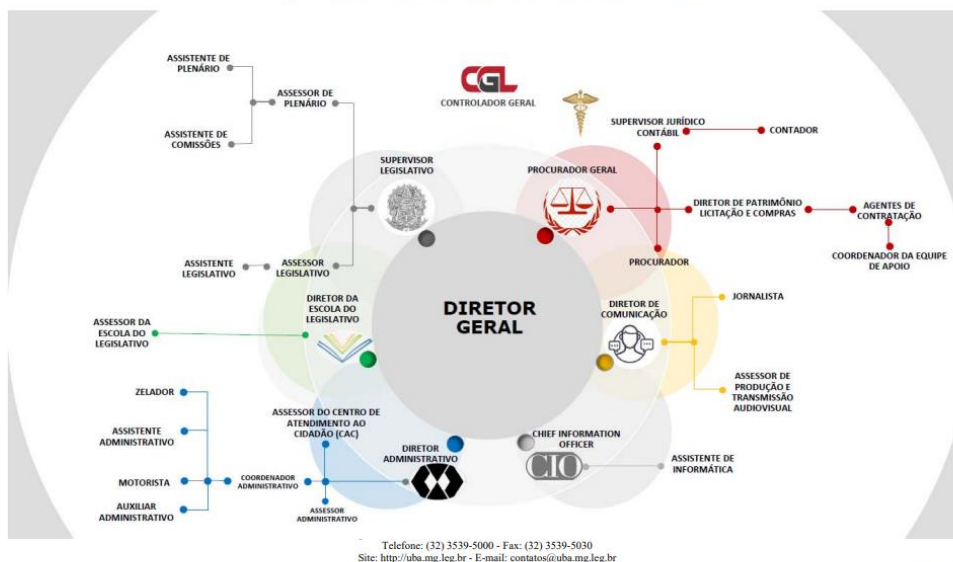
CGL
CONTROLADOR GERAL

ASSISTENTE DE PLENÁRIO
ASSESSOR DE PLENÁRIO
ASSISTENTE DE COMISSÕES

SUPERVISOR LEGISLATIVO
ASSISTENTE LEGISLATIVO
ASSESSOR LEGISLATIVO

SUPERVISOR JURÍDICO CONTÁBIL
CONTADOR
PROCURADOR GERAL
DIRETOR DE PATRIMÔNIO LICITAÇÃO E COMPRAS
AGENTES DE CONTRATAÇÃO
COORDENADOR DA EQUIPE DE APOIO
PROCURADOR

DIRETOR GERAL

ASSESSOR DA ESCOLA DO LEGISLATIVO
DIRETOR DA ESCOLA DO LEGISLATIVO

DIRETOR DE COMUNICAÇÃO
JORNALISTA
ASSESSOR DE PRODUÇÃO E TRANSMISSÃO AUDIOVISUAL

ZELADOR
ASSISTENTE ADMINISTRATIVO
MOTORISTA
AUXILIAR ADMINISTRATIVO
COORDENADOR ADMINISTRATIVO
ASSESSOR ADMINISTRATIVO
ASSESSOR DO CENTRO DE ATENDIMENTO AO CIDADÃO (CAC)
DIRETOR ADMINISTRATIVO

CHIEF INFORMATION OFFICER
CIO
ASSISTENTE DE INFORMÁTICA

Telefone: (32) 3539-5000 - Fax: (32) 3539-5030
Site: http://uba.mg.leg.br - E-mail: contatos@uba.mg.leg.br